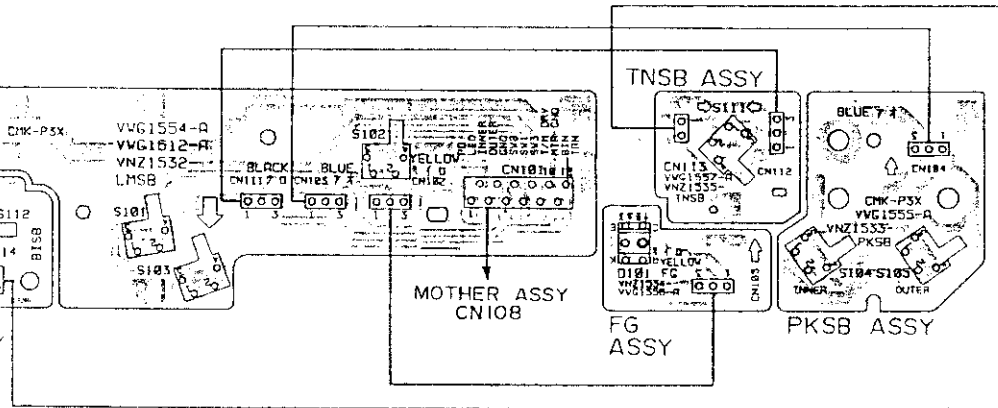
TNSB ASSY

CMK-P3X
VWG1554-A
VWG1612-A
VNZ1532
LMSB

S112
BISB

S101
S103
S102

BLACK
CN111
1 3
BLUE
CN105
1 3
YELLOW
CN102
1 3
CN101

S111
CN113
VWG1557-A
VNZ1535-
TNSB
CN112

BLUE
CN104
5 1
CMK-P3X
VWG1555-A
VNZ1533-
PKSB
S104 S105
INNER
OUTER

D101 FG
YELLOW
VNZ1534-A
VWG1556-A
CN103
5 1

MOTHER ASSY
CN108

FG
ASSY

PKSB ASSY